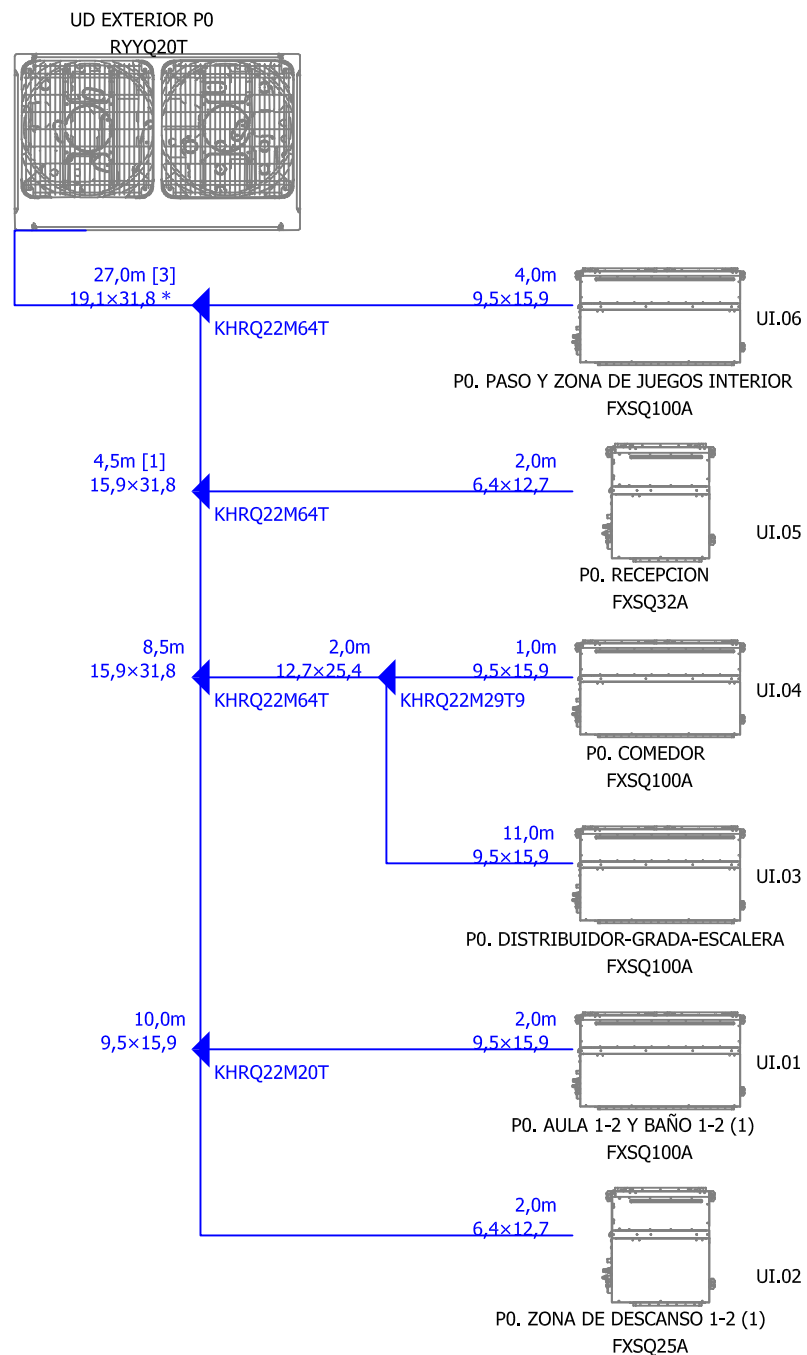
UD EXTERIOR P0
RYYQ20T

27,0m [3]
19,1×31,8 *
KHRQ22M64T

4,0m
9,5×15,9
UI.06
P0. PASO Y ZONA DE JUEGOS INTERIOR
FXSQ100A

4,5m [1]
15,9×31,8
KHRQ22M64T

2,0m
6,4×12,7
UI.05
P0. RECEPCION
FXSQ32A

8,5m
15,9×31,8
KHRQ22M64T

2,0m
12,7×25,4
KHRQ22M29T9

1,0m
9,5×15,9
UI.04
P0. COMEDOR
FXSQ100A

11,0m
9,5×15,9
UI.03
P0. DISTRIBUIDOR-GRADA-ESCALERA
FXSQ100A

10,0m
9,5×15,9
KHRQ22M20T

2,0m
9,5×15,9
UI.01
P0. AULA 1-2 Y BAÑO 1-2 (1)
FXSQ100A

2,0m
6,4×12,7
UI.02
P0. ZONA DE DESCANSO 1-2 (1)
FXSQ25A